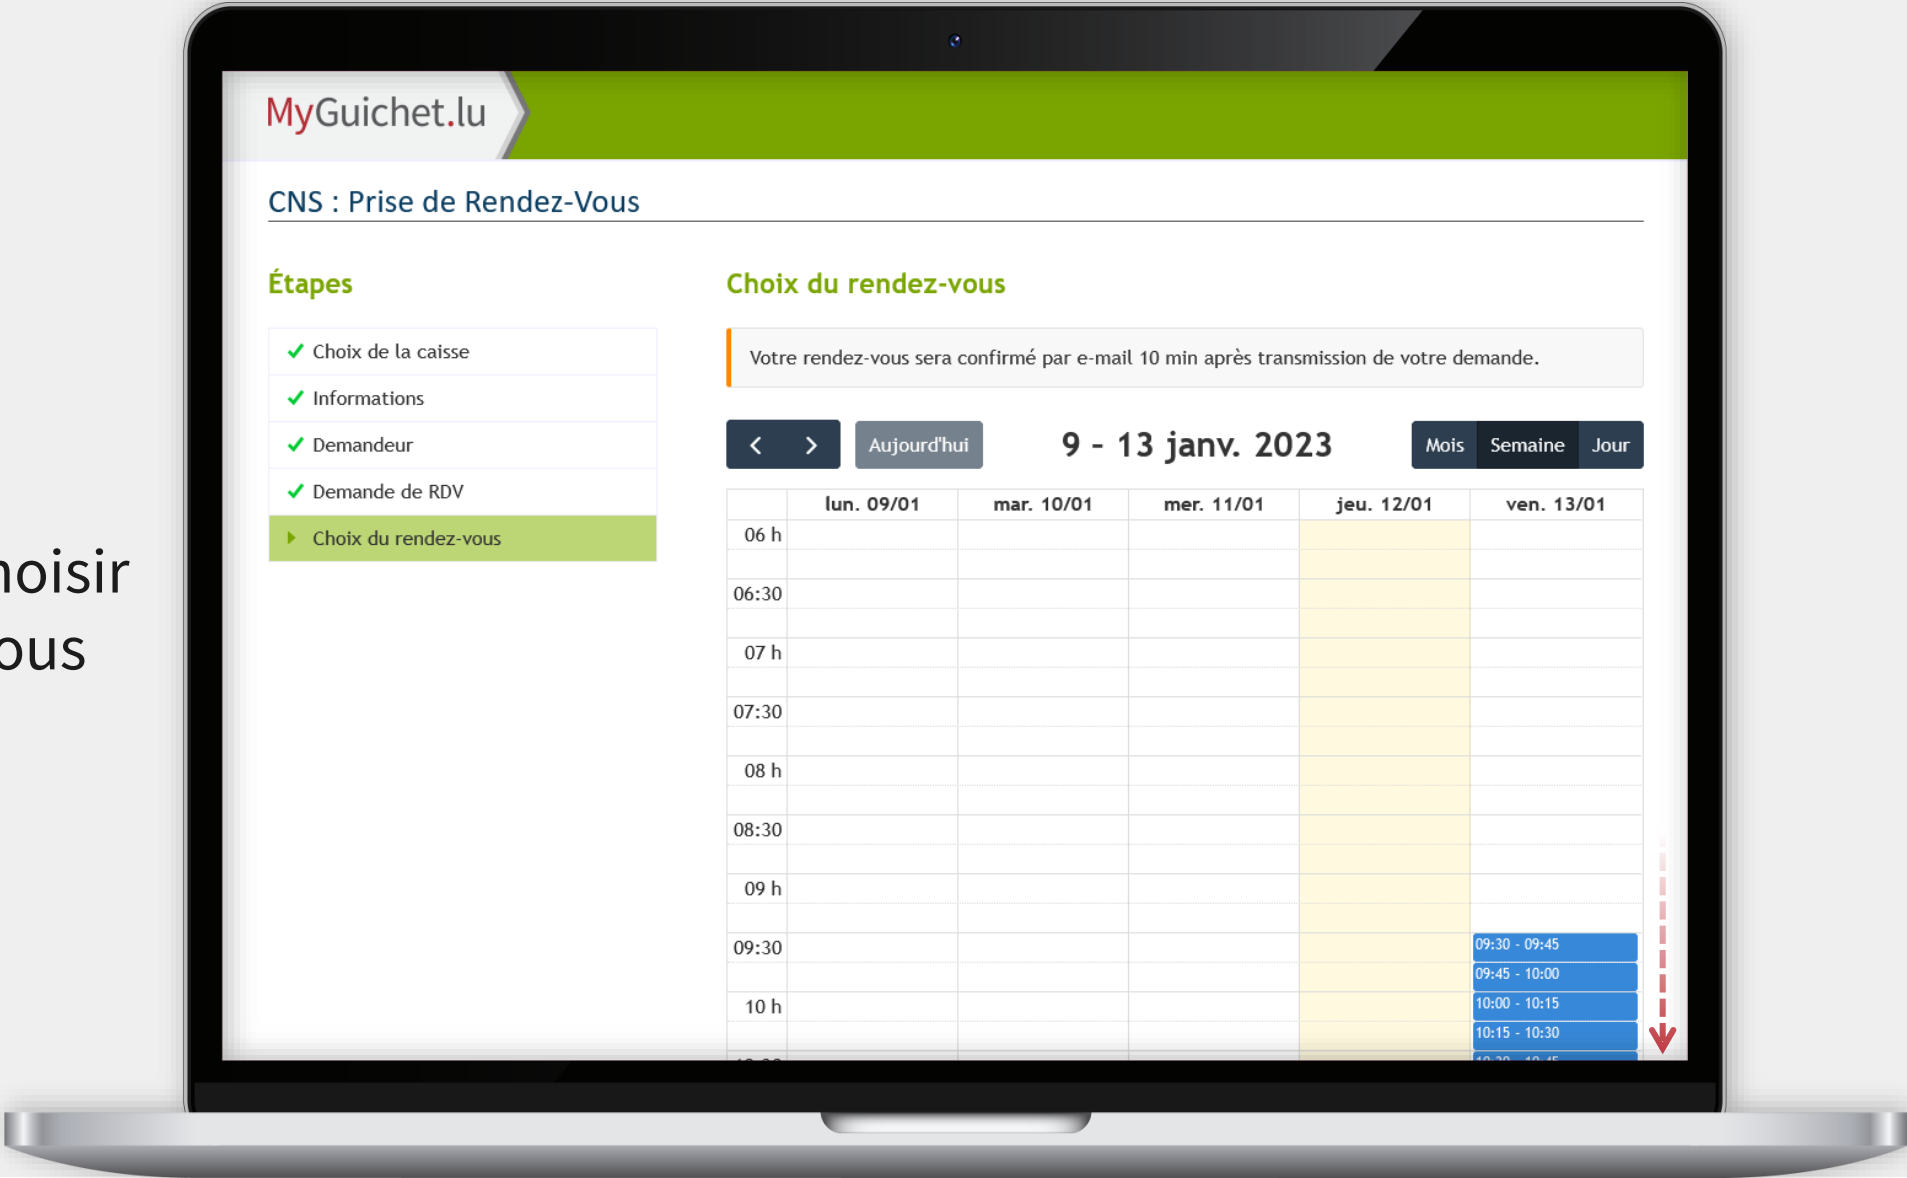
hoisir
ous

MyGuichet.lu

CNS : Prise de Rendez-Vous

Étapes

Choix de la caisse
Informations
Demandeur
Demande de RDV
Choix du rendez-vous

Choix du rendez-vous

Votre rendez-vous sera confirmé par e-mail 10 min après transmission de votre demande.

Aujourd'hui

9 - 13 janv. 2023

Mois Semaine Jour

| | lun. 09/01 | mar. 10/01 | mer. 11/01 | jeu. 12/01 | ven. 13/01 |
|---|---|---|---|---|---|
| 06 h | | | | | |
| 06:30 | | | | | |
| 07 h | | | | | |
| 07:30 | | | | | |
| 08 h | | | | | |
| 08:30 | | | | | |
| 09 h | | | | | |
| 09:30 | | | | | 09:30 - 09:45 |
| | | | | | 09:45 - 10:00 |
| 10 h | | | | | 10:00 - 10:15 |
| | | | | | 10:15 - 10:30 |
| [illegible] | | | | | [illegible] |